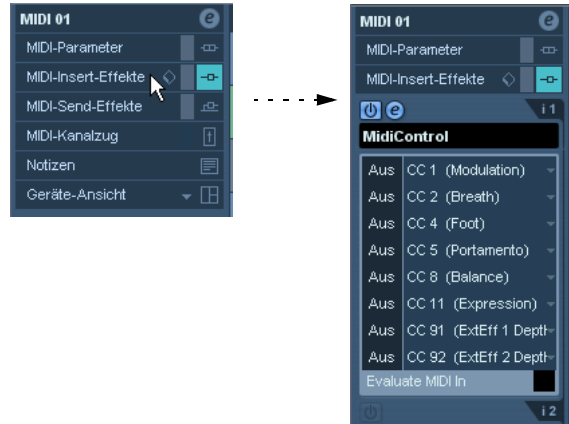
MIDI 01
MIDI-Parameter
MIDI-Insert-Effekte
MIDI-Send-Effekte
MIDI-Kanalzug
Notizen
Geräte-Ansicht

MIDI 01
MIDI-Parameter
MIDI-Insert-Effekte
i 1
MidiControl

| | |
|---|---|
| Aus | CC 1 (Modulation) |
| Aus | CC 2 (Breath) |
| Aus | CC 4 (Foot) |
| Aus | CC 5 (Portamento) |
| Aus | CC 8 (Balance) |
| Aus | CC 11 (Expression) |
| Aus | CC 91 (ExtEff 1 Depth |
| Aus | CC 92 (ExtEff 2 Depth |

Evaluate MIDI In
i 2